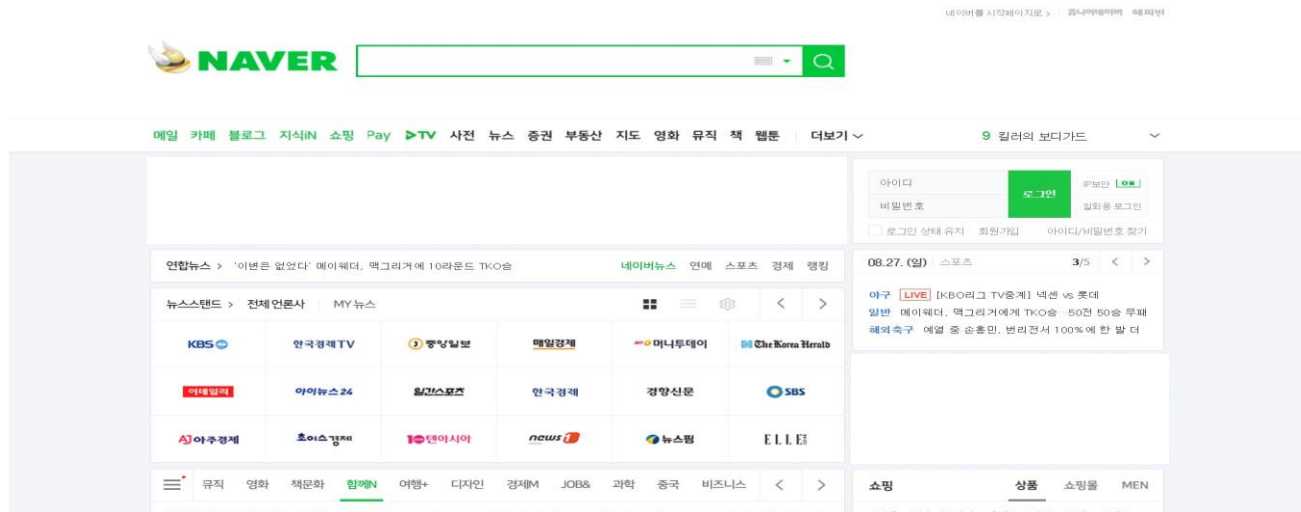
네이버를 시작페이지로 > 쥬니어네이버 해피빈

NAVER

메일 카페 블로그 지식iN 쇼핑 Pay ▶TV 사전 뉴스 증권 부동산 지도 영화 뮤직 책 웹툰 더보기

9 킬러의 보디가드

아이디
비밀번호
로그인
IP보안 ON
일회용 로그인
로그인 상태 유지 회원가입 아이디/비밀번호 찾기

연합뉴스 > '이변은 없었다' 메이웨더, 맥그리거에 10라운드 TKO승

네이버뉴스 연예 스포츠 경제 랭킹

08.27. (일) 스포츠 3/5

야구 LIVE [KBO리그 TV중계] 넥센 vs 롯데
일반 메이웨더, 맥그리거에게 TKO승 50전 50승 무패
해외축구 예열 중 손흥민, 번리전서 100%에 한 발 더

뉴스스탠드 > 전체언론사 MY뉴스

| KBS | 한국경제TV | 중앙일보 | 매일경제 | 머니투데이 | The Korea Herald |
|---|---|---|---|---|---|
| 이데일리 | 아이뉴스24 | 일간스포츠 | 한국경제 | 경향신문 | SBS |
| 아주경제 | 초이스경제 | 텐아시아 | news1 | 뉴스핌 | ELLE |

뮤직 영화 책문화 함께N 여행+ 디자인 경제M JOB& 과학 중국 비즈니스

쇼핑 상품 쇼핑몰 MEN